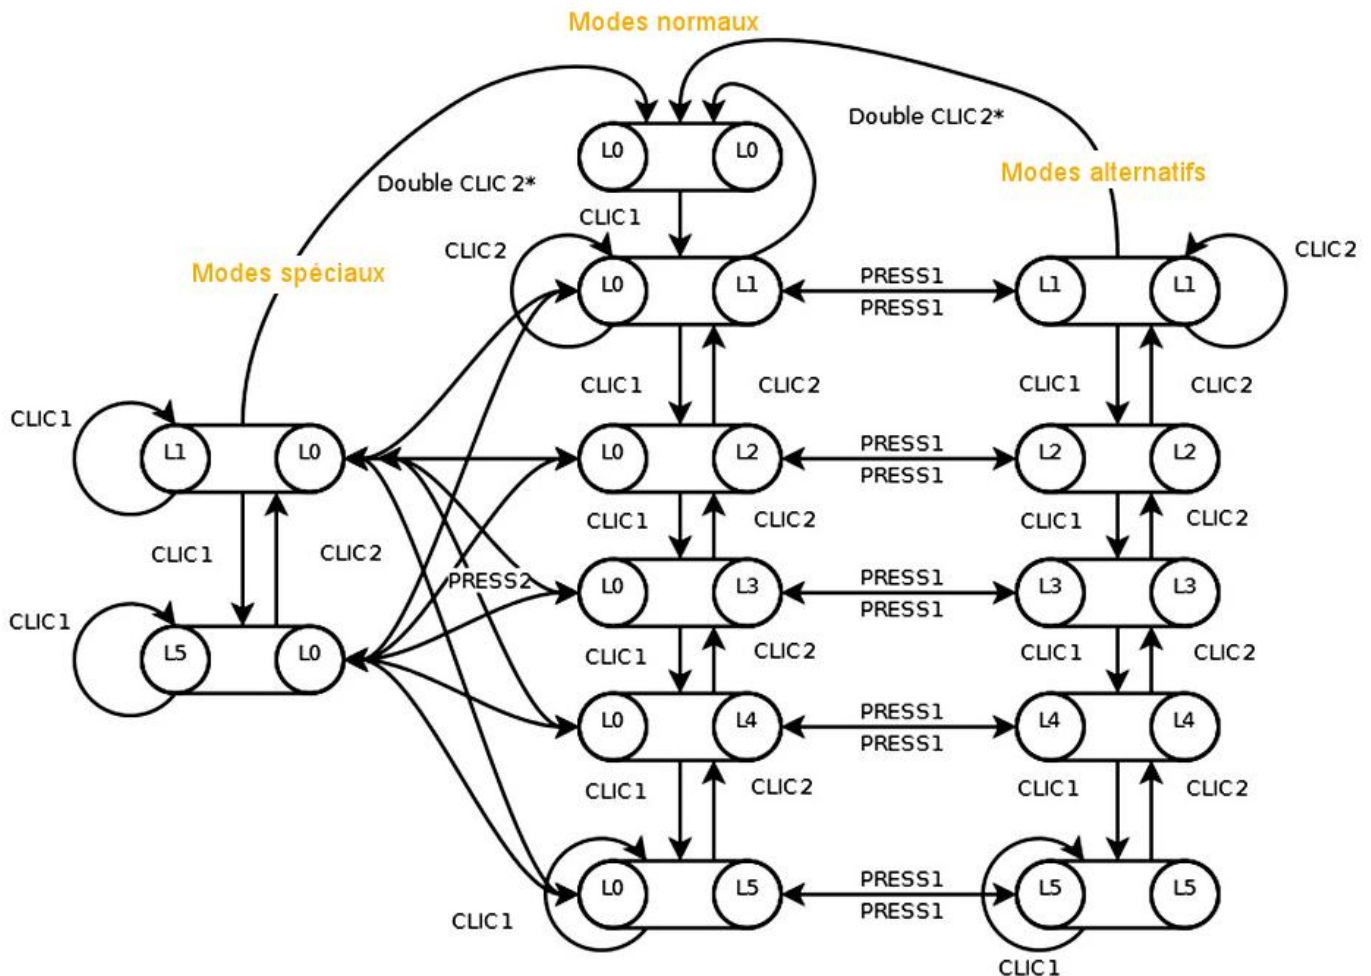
Modes normaux

L0 L0

Double CLIC 2*

Double CLIC 2*

Modes alternatifs

CLIC 1

CLIC 2

Modes spéciaux

L0 L1

PRESS1
PRESS1

L1 L1

CLIC 2

CLIC 1

CLIC 2

CLIC 1

CLIC 2

CLIC 1

L1 L0

L0 L2

PRESS1
PRESS1

L2 L2

CLIC 1

CLIC 2

CLIC 1

CLIC 2

CLIC 1

CLIC 2

PRESS2

L0 L3

PRESS1
PRESS1

L3 L3

CLIC 1

L5 L0

CLIC 1

CLIC 2

CLIC 1

CLIC 2

L0 L4

PRESS1
PRESS1

L4 L4

CLIC 1

CLIC 2

CLIC 1

CLIC 2

L0 L5

PRESS1
PRESS1

L5 L5

CLIC 1

CLIC 1